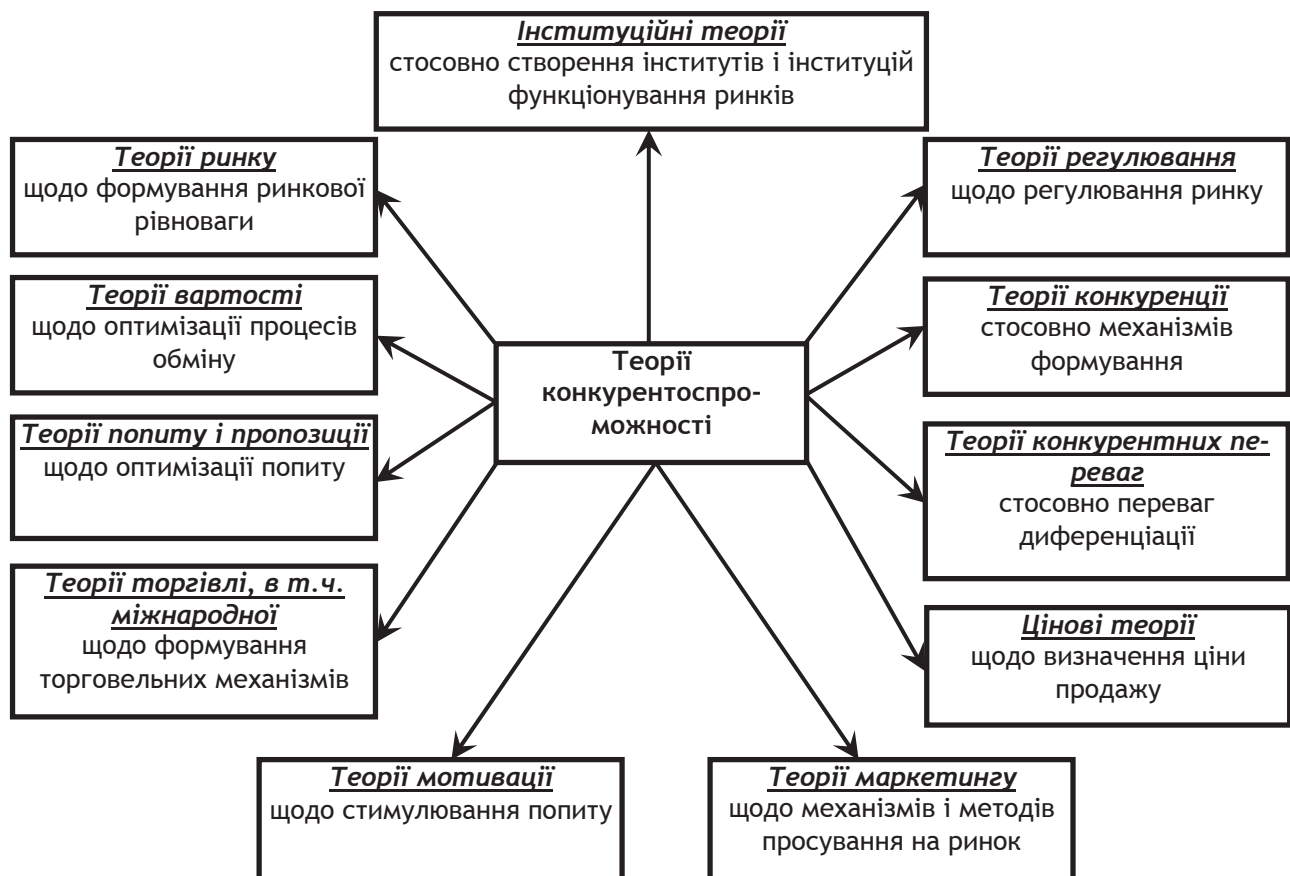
Інституційні теорії
стосовно створення інститутів і інституцій функціонування ринків

Теорії ринку
щодо формування ринкової рівноваги

Теорії регулювання
щодо регулювання ринку

Теорії вартості
щодо оптимізації процесів обміну

Теорії конкурентоспроможності

Теорії конкуренції
стосовно механізмів формування

Теорії попиту і пропозиції
щодо оптимізації попиту

Теорії конкурентних переваг
стосовно переваг диференціації

Теорії торгівлі, в т.ч. міжнародної
щодо формування торговельних механізмів

Цінові теорії
щодо визначення ціни продажу

Теорії мотивації
щодо стимулювання попиту

Теорії маркетингу
щодо механізмів і методів просування на ринок